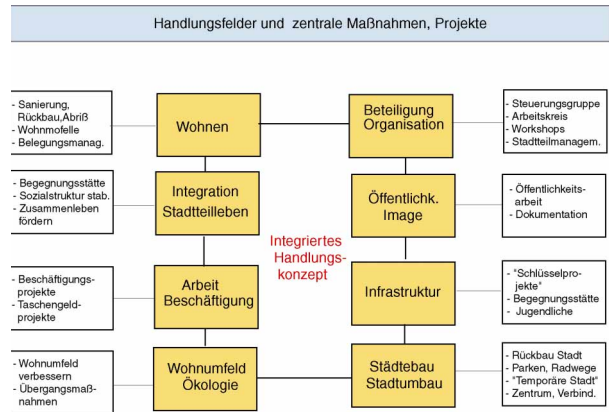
Handlungsfelder und zentrale Maßnahmen, Projekte

- Sanierung, Rückbau,Abriß
- Wohnmofelle
- Belegungsmanag.

Wohnen

Beteiligung Organisation

- Steuerungsgruppe
- Arbeitskreis
- Workshops
- Stadtteilmanagem.

- Begegnungsstätte
- Sozialstruktur stab.
- Zusammenleben fördern

Integration Stadtteilleben

Öffentlichk. Image

- Öffentlichkeitsarbeit
- Dokumentation

Integriertes Handlungskonzept

- Beschäftigungsprojekte
- Taschengeldprojekte

Arbeit Beschäftigung

Infrastruktur

- "Schlüsselprojekte"
- Begegnungsstätte
- Jugendliche

- Wohnumfeld verbessern
- Übergangsmaßnahmen

Wohnumfeld Ökologie

Städtebau Stadtumbau

- Rückbau Stadt
- Parken, Radwege
- "Temporäre Stadt"
- Zentrum, Verbind.